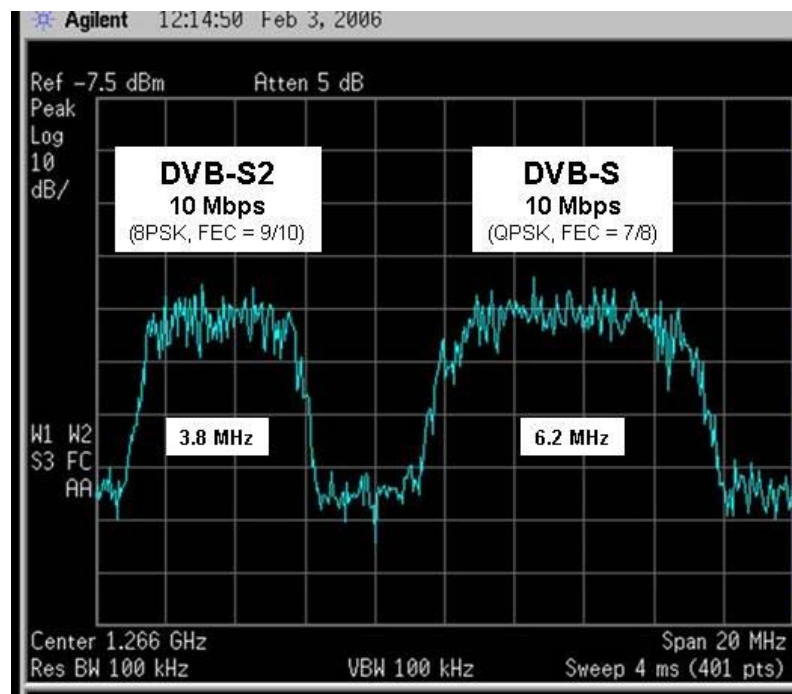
Agilent 12:14:50 Feb 3, 2006

Ref -7.5 dBm Atten 5 dB

Peak
Log
10
dB/

DVB-S2
10 Mbps
(8PSK, FEC = 9/10)

DVB-S
10 Mbps
(QPSK, FEC = 7/8)

W1 W2
S3 FC
AA

3.8 MHz

6.2 MHz

Center 1.266 GHz Span 20 MHz
Res BW 100 kHz VBW 100 kHz Sweep 4 ms (401 pts)